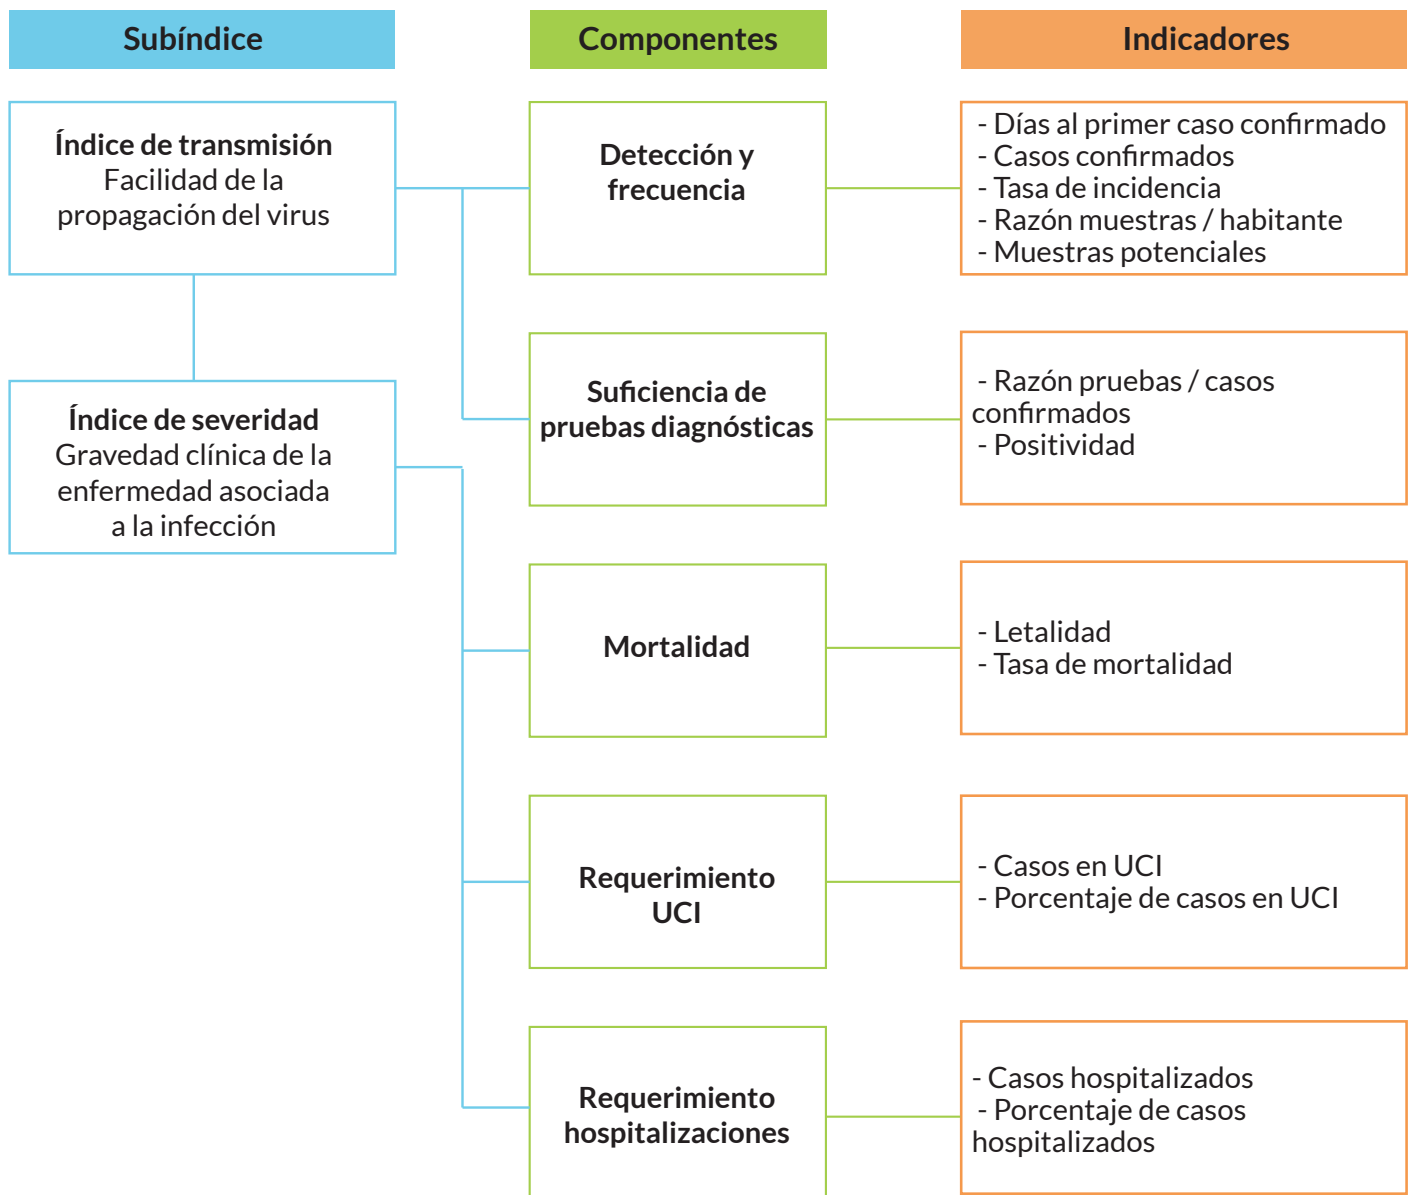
Subíndice

Componentes

Indicadores

Índice de transmisión
Facilidad de la propagación del virus

Índice de severidad
Gravedad clínica de la enfermedad asociada a la infección

Detección y frecuencia

- Días al primer caso confirmado
- Casos confirmados
- Tasa de incidencia
- Razón muestras / habitante
- Muestras potenciales

Suficiencia de pruebas diagnósticas

- Razón pruebas / casos confirmados
- Positividad

Mortalidad

- Letalidad
- Tasa de mortalidad

Requerimiento UCI

- Casos en UCI
- Porcentaje de casos en UCI

Requerimiento hospitalizaciones

- Casos hospitalizados
- Porcentaje de casos hospitalizados